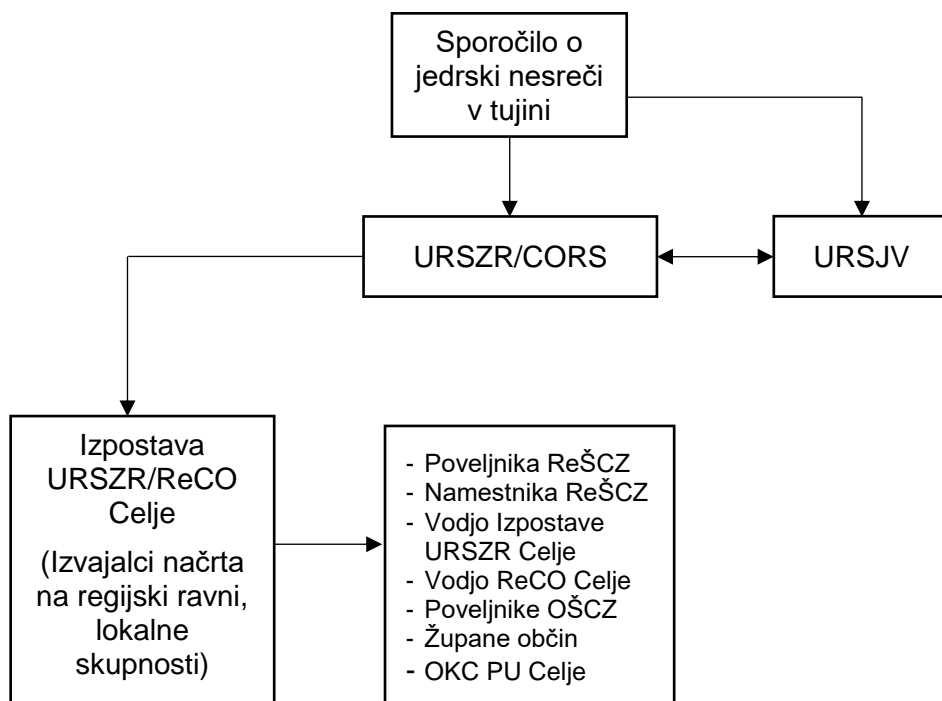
Sporočilo o jedrski nesreči v tujini

URSZR/CORS

URSJV

Izpostava URSZR/ReCO Celje

(Izvajalci načrta na regijski ravni, lokalne skupnosti)

- Poveljnika ReŠCZ
- Namestnika ReŠCZ
- Vodjo Izpostave URSZR Celje
- Vodjo ReCO Celje
- Poveljnike OŠCZ
- Župane občin
- OKC PU Celje